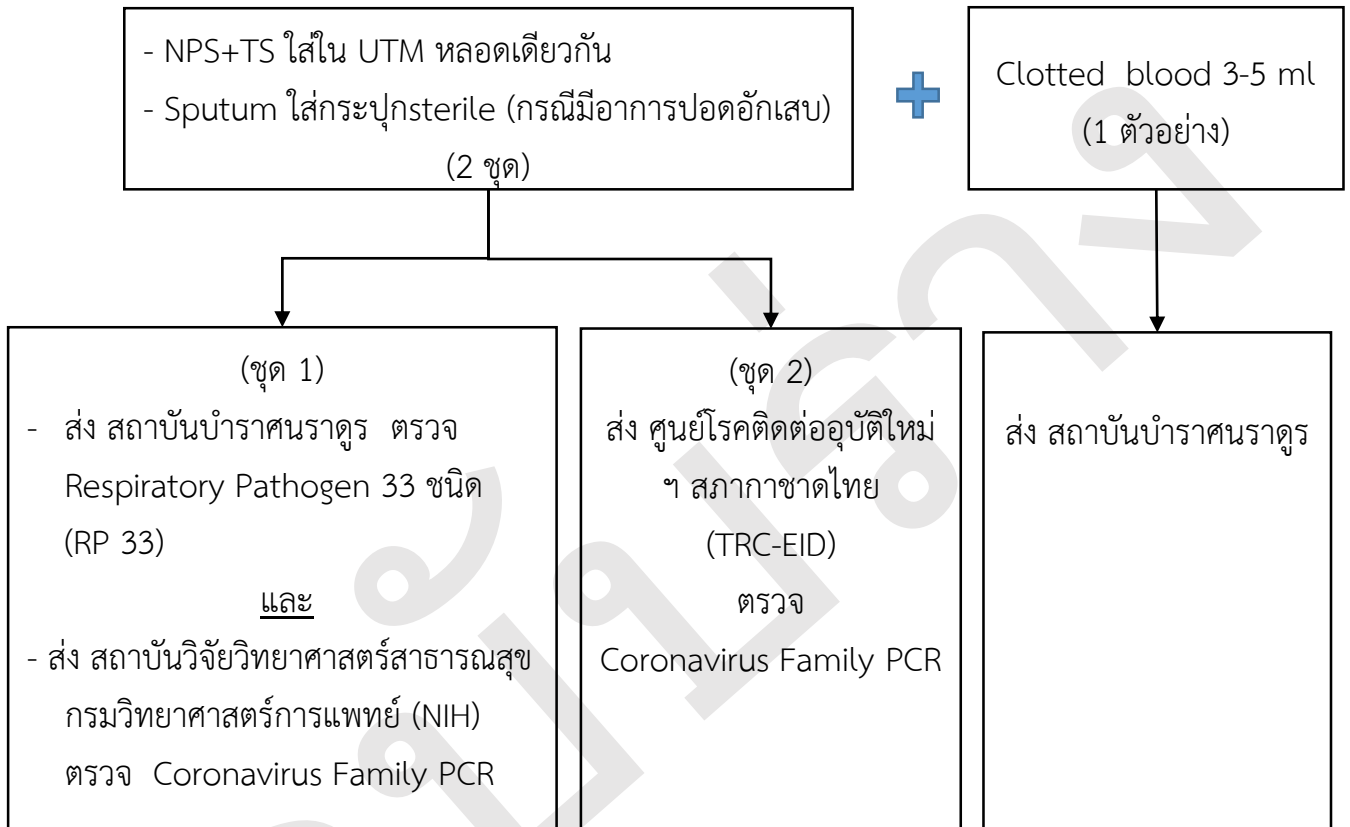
- NPS+TS ใส่ใน UTM หลอดเดียวกัน
- Sputum ใส่กระปุกsterile (กรณีมีอาการปอดอักเสบ)
(2 ชุด)

Clotted blood 3-5 ml
(1 ตัวอย่าง)

(ชุด 1)
- ส่ง สถาบันบำราศนราดูร ตรวจ Respiratory Pathogen 33 ชนิด (RP 33)
และ
- ส่ง สถาบันวิจัยวิทยาศาสตร์สาธารณสุข กรมวิทยาศาสตร์การแพทย์ (NIH) ตรวจ Coronavirus Family PCR

(ชุด 2)
ส่ง ศูนย์โรคติดต่ออุบัติใหม่ ฯ สภากาชาดไทย
(TRC-EID)
ตรวจ
Coronavirus Family PCR

ส่ง สถาบันบำราศนราดูร